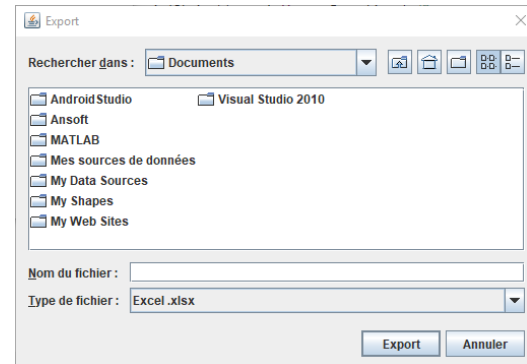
Export

Rechercher dans : Documents

AndroidStudio
Ansoft
MATLAB
Mes sources de données
My Data Sources
My Shapes
My Web Sites
Visual Studio 2010

Nom du fichier :

Type de fichier : Excel .xlsx

Export Annuler